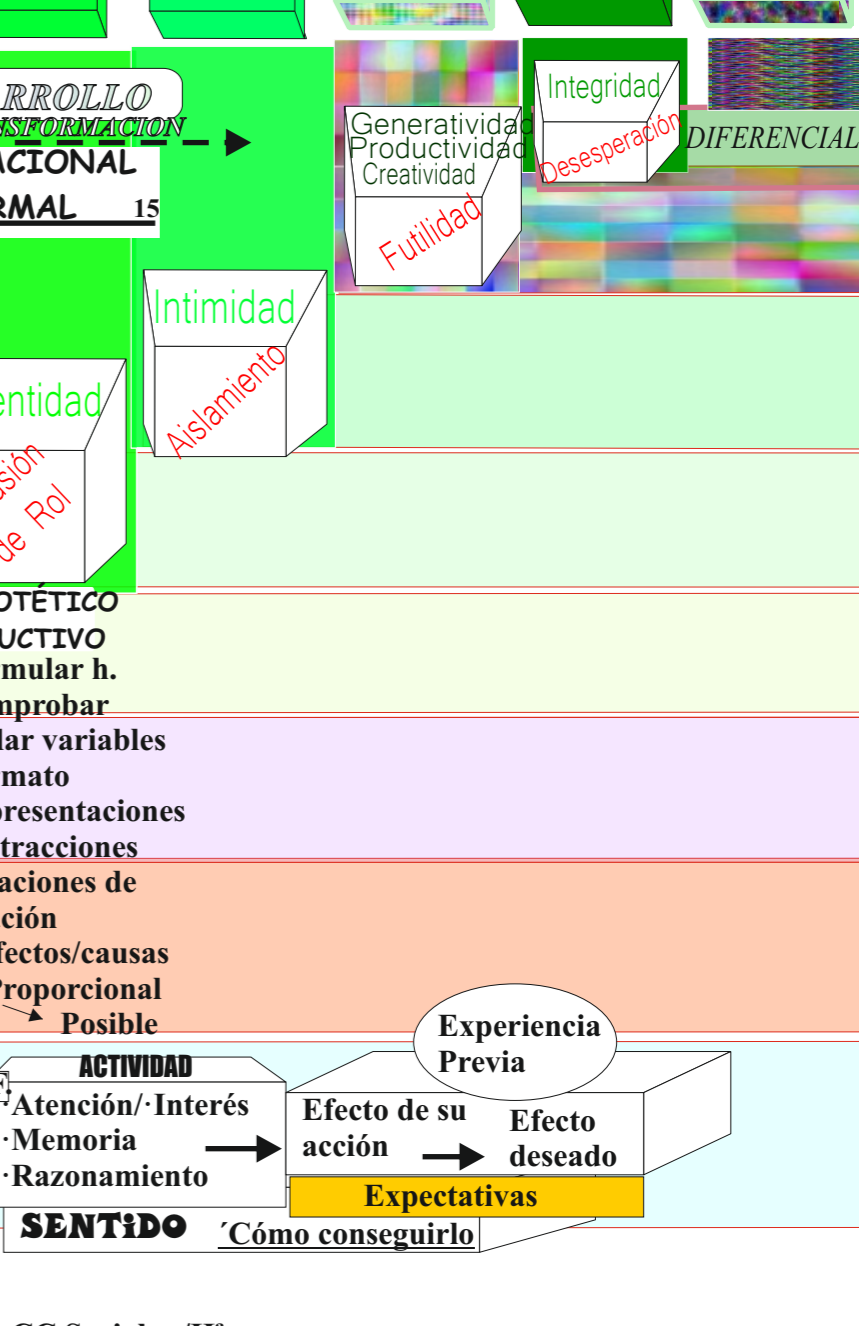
RROLLO
SFORMACION
ACIONAL
RMAL 15

Integridad
Desesperación
DIFERENCIAL
Generatividad
Productividad
Creatividad
Futilidad

Intimidad
Aislamiento

entidad
sión
de Rol

OTÉTICO
UCTIVO
mular h.
nprobar
lar variables
mato
presentaciones
tracciones
aciones de
ción
fectos/causas
Proporcional
Posible

Experiencia Previa
ACTIVIDAD
·Atención/·Interés
·Memoria
·Razonamiento
Efecto de su acción
Efecto deseado
Expectativas
SENTiDO
´Cómo conseguirlo